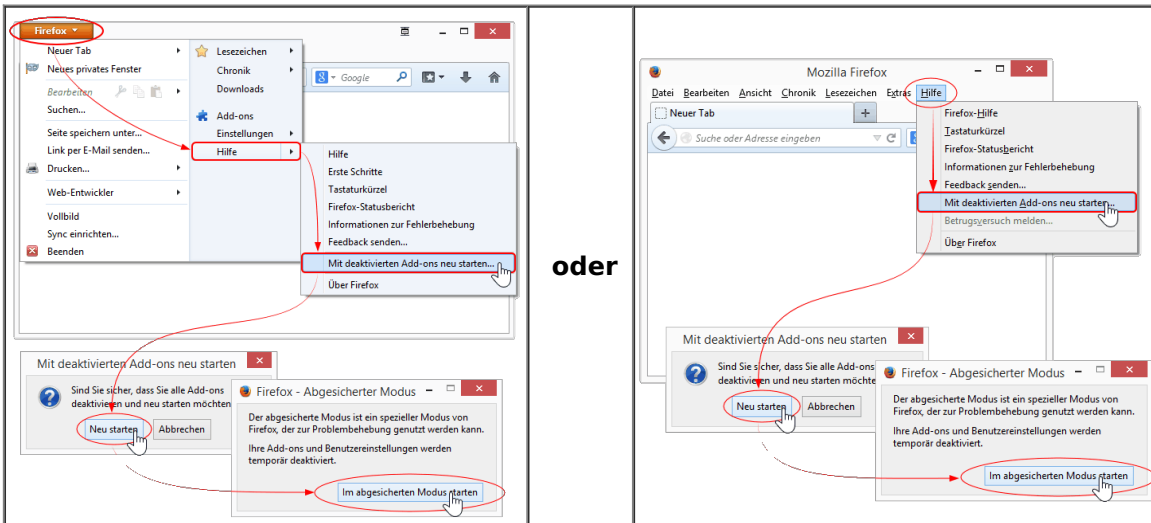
Firefox
Neuer Tab
Neues privates Fenster
Bearbeiten
Suchen...
Seite speichern unter...
Link per E-Mail senden...
Drucken...
Web-Entwickler
Vollbild
Sync einrichten...
Beenden

Lesezeichen
Chronik
Downloads
Add-ons
Einstellungen
Hilfe

Google

Hilfe
Erste Schritte
Tastaturkürzel
Firefox-Statusbericht
Informationen zur Fehlerbehebung
Feedback senden...
Mit deaktivierten Add-ons neu starten...
Über Firefox

Mit deaktivierten Add-ons neu starten
Sind Sie sicher, dass Sie alle Add-ons deaktivieren und neu starten möchten
Neu starten
Abbrechen

Firefox - Abgesicherter Modus
Der abgesicherte Modus ist ein spezieller Modus von Firefox, der zur Problembehebung genutzt werden kann.
Ihre Add-ons und Benutzereinstellungen werden temporär deaktiviert.
Im abgesicherten Modus starten

oder

Mozilla Firefox
Datei Bearbeiten Ansicht Chronik Lesezeichen Extras Hilfe
Neuer Tab
Suche oder Adresse eingeben
Firefox-Hilfe
Tastaturkürzel
Firefox-Statusbericht
Informationen zur Fehlerbehebung
Feedback senden...
Mit deaktivierten Add-ons neu starten...
Betrugsversuch melden...
Über Firefox

Mit deaktivierten Add-ons neu starten
Sind Sie sicher, dass Sie alle Add-ons deaktivieren und neu starten möchte
Neu starten
Abbrechen

Firefox - Abgesicherter Modus
Der abgesicherte Modus ist ein spezieller Modus von Firefox, der zur Problembehebung genutzt werden kann.
Ihre Add-ons und Benutzereinstellungen werden temporär deaktiviert.
Im abgesicherten Modus starten